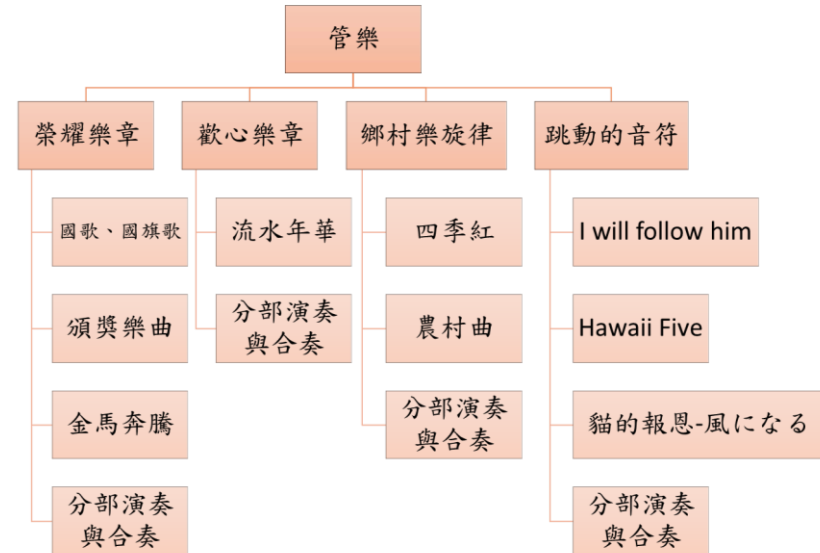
管樂

榮耀樂章

國歌、國旗歌

頒獎樂曲

金馬奔騰

分部演奏與合奏

歡心樂章

流水年華

分部演奏與合奏

鄉村樂旋律

四季紅

農村曲

分部演奏與合奏

跳動的音符

I will follow him

Hawaii Five

貓的報恩-風になる

分部演奏與合奏